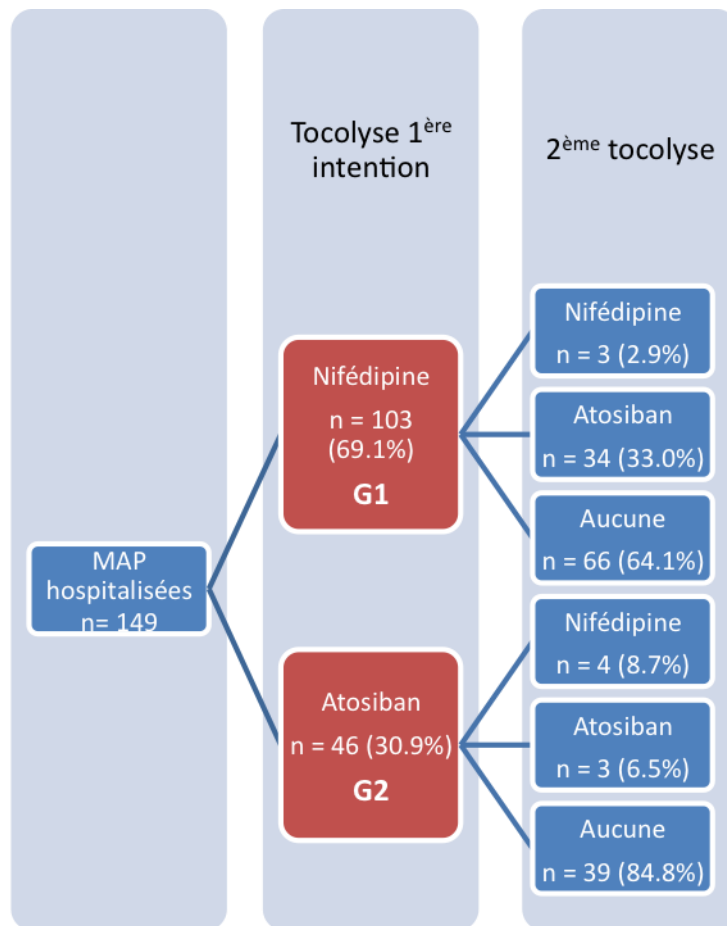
Tocolyse 1$^{ère}$ intention

2$^{ème}$ tocolyse

MAP hospitalisées n= 149

Nifédipine
n = 103 (69.1%)
G1

Atosiban
n = 46 (30.9%)
G2

Nifédipine
n = 3 (2.9%)

Atosiban
n = 34 (33.0%)

Aucune
n = 66 (64.1%)

Nifédipine
n = 4 (8.7%)

Atosiban
n = 3 (6.5%)

Aucune
n = 39 (84.8%)